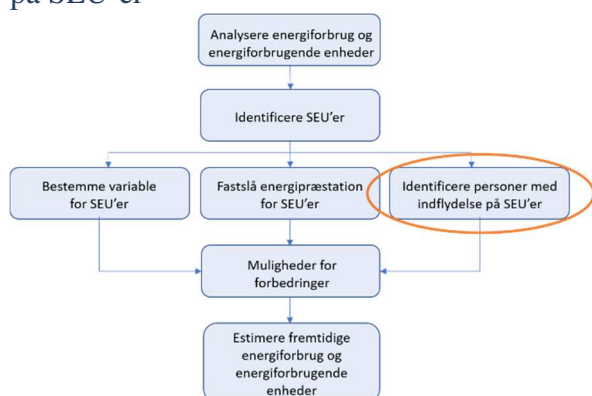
på SEU'er

Analysere energiforbrug og energiforbrugende enheder

Identificere SEU'er

Bestemme variable for SEU'er

Fastslå energipræstation for SEU'er

Identificere personer med indflydelse på SEU'er

Muligheder for forbedringer

Estimere fremtidige energiforbrug og energiforbrugende enheder